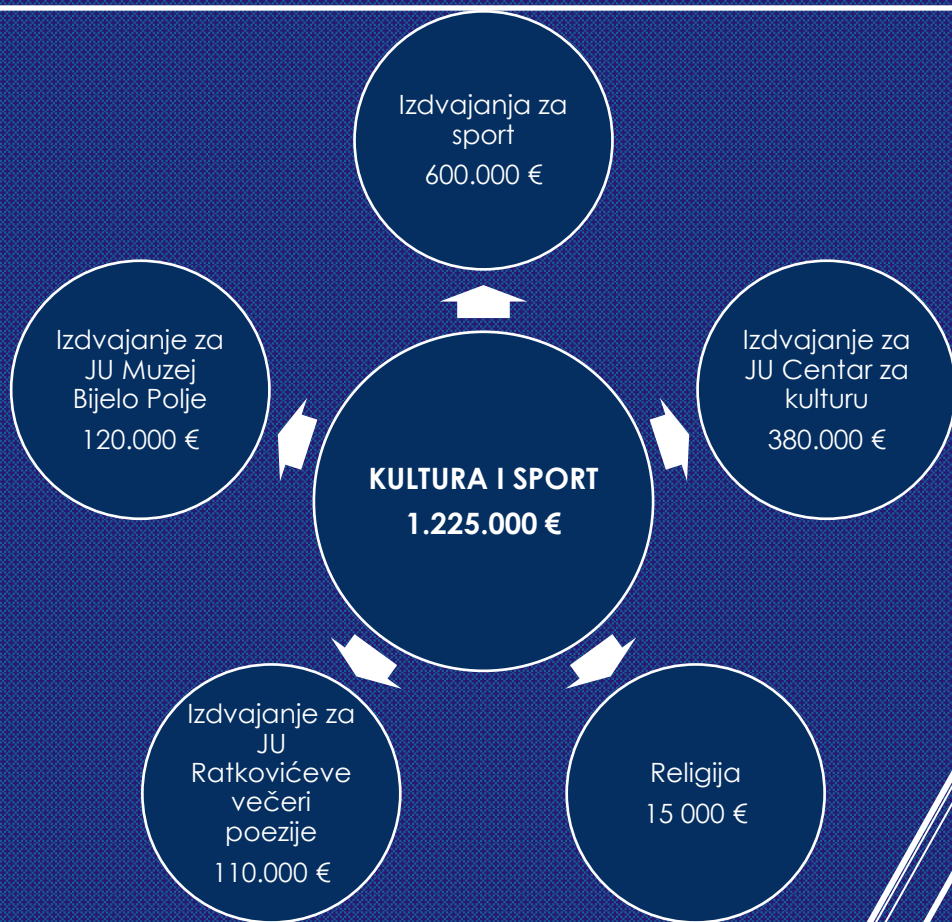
Izdvajanja za sport
600.000 €

Izdvajanje za JU Muzej Bijelo Polje
120.000 €

Izdvajanje za JU Centar za kulturu
380.000 €

**KULTURA I SPORT**
**1.225.000 €**

Izdvajanje za JU Ratkovićeve večeri poezije
110.000 €

Religija
15 000 €